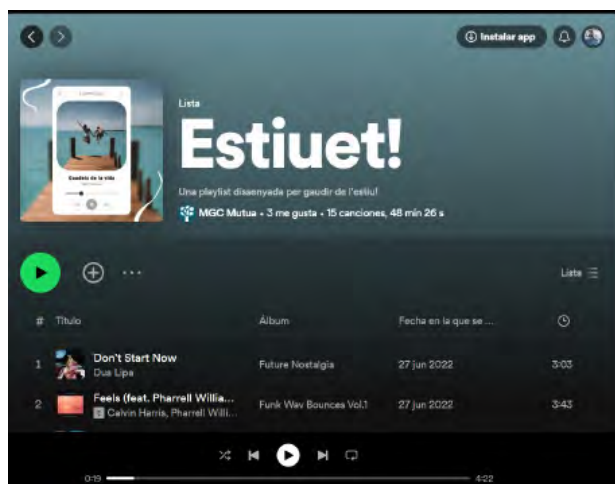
Instalar app

Lista

Estiuet!

Una playlist dissenyada per gaudir de l'estiu!

MGC Mutua • 3 me gusta • 15 canciones, 48 min 26 s

Lista

| # | Título | Álbum | Fecha en la que se ... | |
|---|---|---|---|---|
| 1 | Don't Start Now<br>Dua Lipa | Future Nostalgia | 27 jun 2022 | 3:03 |
| 2 | Feels (feat. Pharrell Willia...<br>E Calvin Harris, Pharrell Willi... | Funk Wav Bounces Vol.1 | 27 jun 2022 | 3:43 |

0:19

4:22